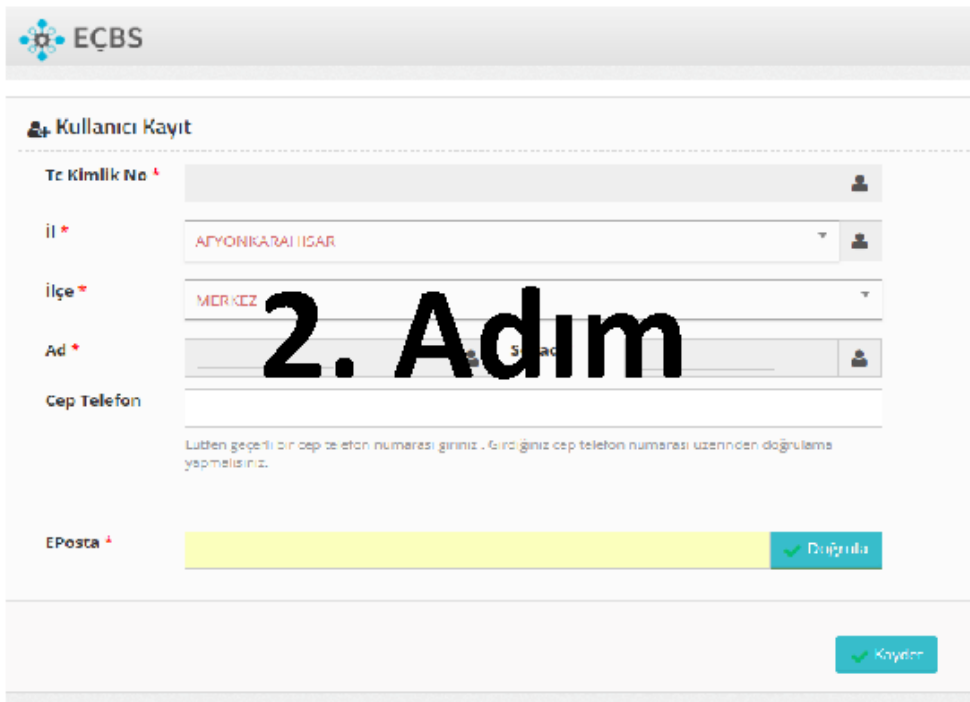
EÇBS

Kullanıcı Kayıt

Tc Kimlik No *

İl *

AFYONKARAHISAR

İlçe *

MERKEZ

2. Adım

Ad *

Soyad

Cep Telefon

Lutfen geçerli bir cep telefon numarası giriniz . Girdiğiniz cep telefon numarası uzerinden doğrulama yapmalısınız.

EPosta *

Doğrula

Kaydet